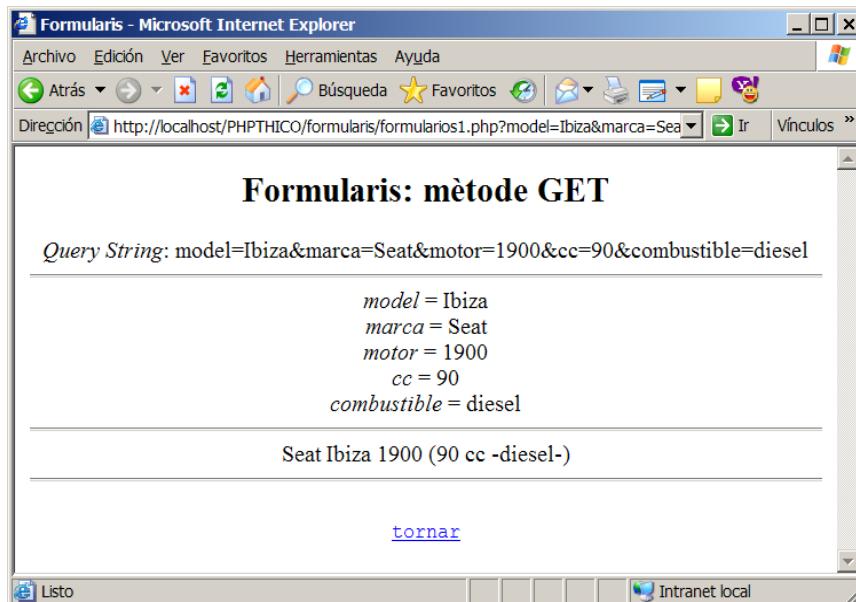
Formularis - Microsoft Internet Explorer

Archivo Edición Ver Favoritos Herramientas Ayuda

Atrás Búsqueda Favoritos

Dirección http://localhost/PHPTHICO/formularis/formularios1.php?model=Ibiza&marca=Sea Ir Vínculos »

Formularis: mètode GET

*Query String*: model=Ibiza&marca=Seat&motor=1900&cc=90&combustible=diesel

*model* = Ibiza
*marca* = Seat
*motor* = 1900
*cc* = 90
*combustible* = diesel

Seat Ibiza 1900 (90 cc -diesel-)

tornar

Listo Intranet local